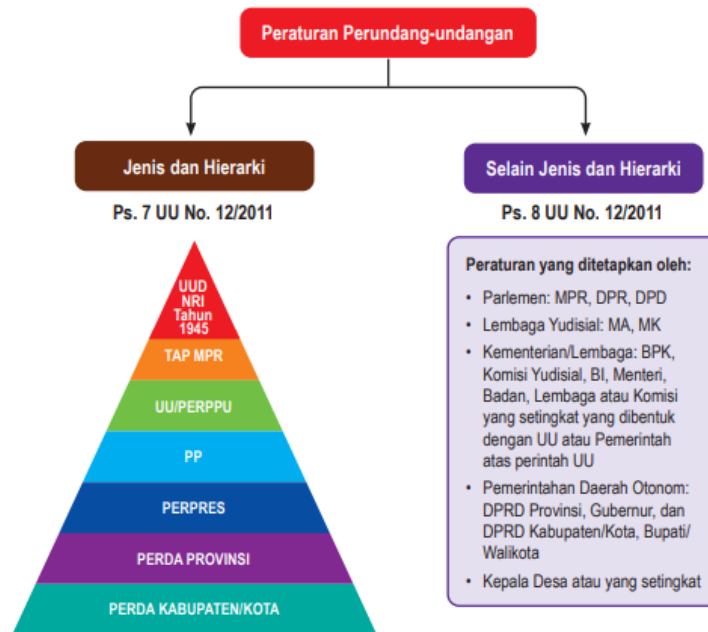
Peraturan Perundang-undangan

Jenis dan Hierarki

Ps. 7 UU No. 12/2011

UUD NRI Tahun 1945

TAP MPR

UU/PERPPU

PP

PERPRES

PERDA PROVINSI

PERDA KABUPATEN/KOTA

Selain Jenis dan Hierarki

Ps. 8 UU No. 12/2011

Peraturan yang ditetapkan oleh:

- Parlemen: MPR, DPR, DPD
- Lembaga Yudisial: MA, MK
- Kementerian/Lembaga: BPK, Komisi Yudisial, BI, Menteri, Badan, Lembaga atau Komisi yang setingkat yang dibentuk dengan UU atau Pemerintah atas perintah UU
- Pemerintahan Daerah Otonom: DPRD Provinsi, Gubernur, dan DPRD Kabupaten/Kota, Bupati/ Walikota
- Kepala Desa atau yang setingkat